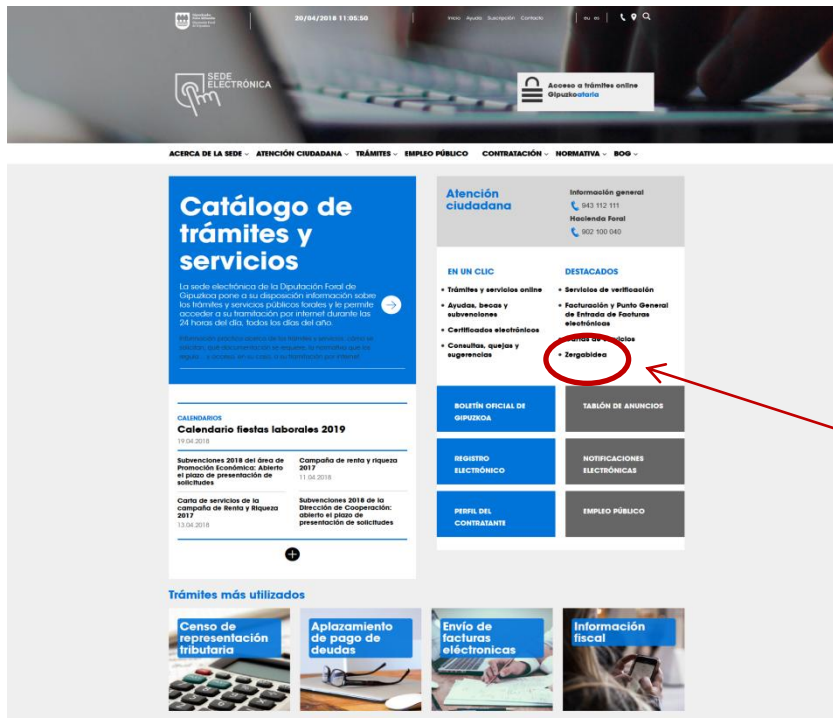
20/04/2018 11:05:50

Inicio Ayuda Suscripción Contacto

eu es

SEDE ELECTRÓNICA

Acceso a trámites online Gipuzkoataria

ACERCA DE LA SEDE ATENCIÓN CIUDADANA TRÁMITES EMPLEO PÚBLICO CONTRATACIÓN NORMATIVA BOG

Catálogo de trámites y servicios

La sede electrónica de la Diputación Foral de Gipuzkoa pone a su disposición información sobre los trámites y servicios públicos forales y le permite acceder a su tramitación por internet durante las 24 horas del día, todos los días del año.

Información práctica acerca de los trámites y servicios: cómo se solicitan, qué documentación se requiere, la normativa que se sigue... y acceso en su caso, a su tramitación por internet.

Atención ciudadana

Información general
943 112 111
Hacienda Foral
902 100 040

EN UN CLIC
• Trámites y servicios online
• Ayudas, becas y subvenciones
• Certificados electrónicos
• Consultas, quejas y sugerencias

DESTACADOS
• Servicios de verificación
• Facturación y Punto General de Entrada de Facturas electrónicas
• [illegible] de servicios
• Zergabidea

CALENDARIOS
Calendario fiestas laborales 2019
19.04.2018

Subvenciones 2018 del área de Promoción Económica: Abierto el plazo de presentación de solicitudes

Campaña de renta y riqueza 2017
11.04.2018

Carta de servicios de la campaña de Renta y Riqueza 2017
13.04.2018

Subvenciones 2018 de la Dirección de Cooperación: abierto el plazo de presentación de solicitudes

BOLETÍN OFICIAL DE GIPUZKOA

TABLÓN DE ANUNCIOS

REGISTRO ELECTRÓNICO

NOTIFICACIONES ELECTRÓNICAS

PERFIL DEL CONTRATANTE

EMPLEO PÚBLICO

Trámites más utilizados

Censo de representación tributaria

Aplazamiento de pago de deudas

Envío de facturas electrónicas

Información fiscal